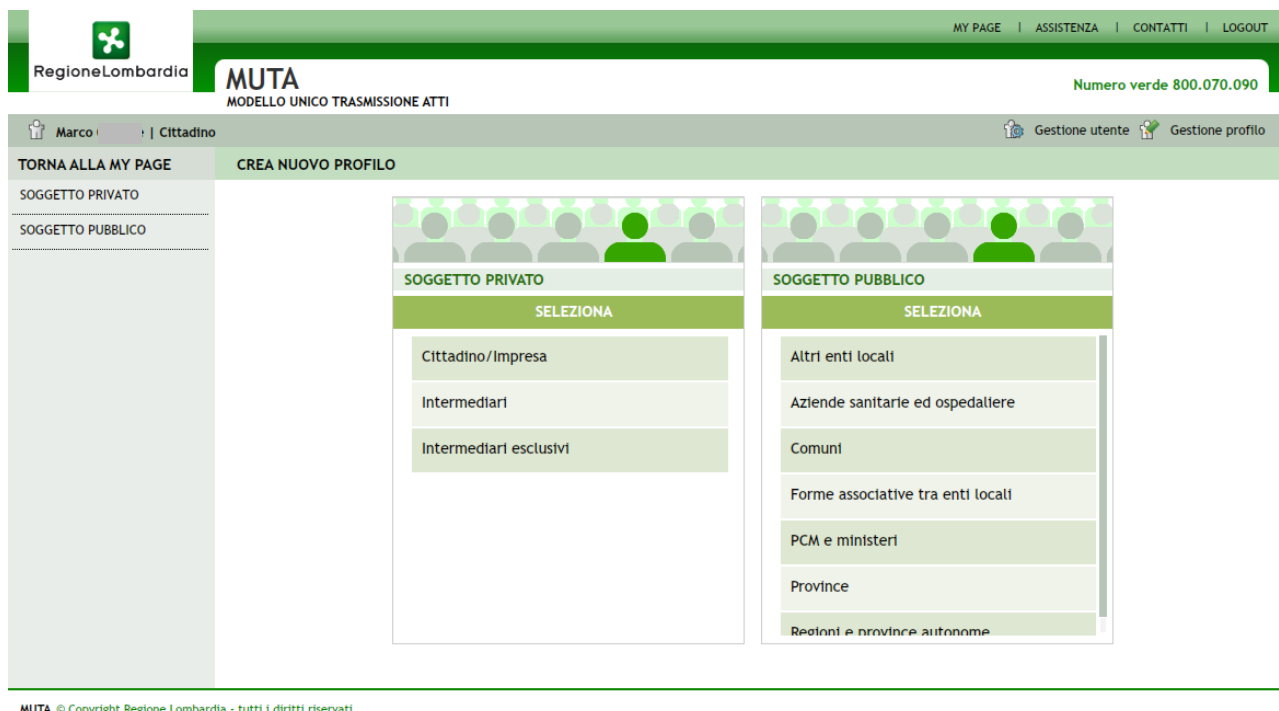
RegioneLombardia

MY PAGE | ASSISTENZA | CONTATTI | LOGOUT

MUTA
MODELLO UNICO TRASMISSIONE ATTI

Numero verde 800.070.090

Marco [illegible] | Cittadino

Gestione utente  Gestione profilo

TORNA ALLA MY PAGE

SOGGETTO PRIVATO

SOGGETTO PUBBLICO

CREA NUOVO PROFILO

SOGGETTO PRIVATO

SELEZIONA

Cittadino/Impresa

Intermediari

Intermediari esclusivi

SOGGETTO PUBBLICO

SELEZIONA

Altri enti locali

Aziende sanitarie ed ospedaliere

Comuni

Forme associative tra enti locali

PCM e ministeri

Province

Regioni e province autonome

MUTA © Copyright Regione Lombardia - tutti i diritti riservati